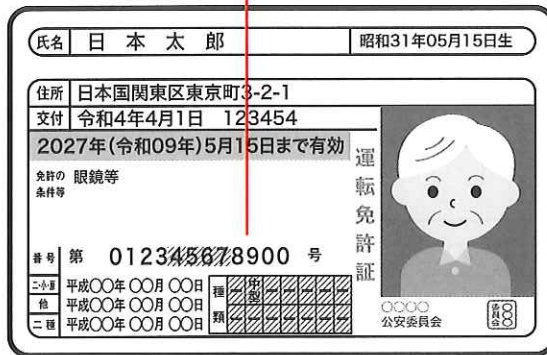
氏名 日本太郎 昭和31年05月15日生

住所 日本国関東区東京町3-2-1
交付 令和4年4月1日 123454
2027年(令和09年)5月15日まで有効
免許の条件等 眼鏡等

運転免許証

番号 第 012345678900 号

二・小・原 平成〇〇年〇〇月〇〇日
他 平成〇〇年〇〇月〇〇日
二種 平成〇〇年〇〇月〇〇日

種類 中型

〇〇〇〇
公安委員会